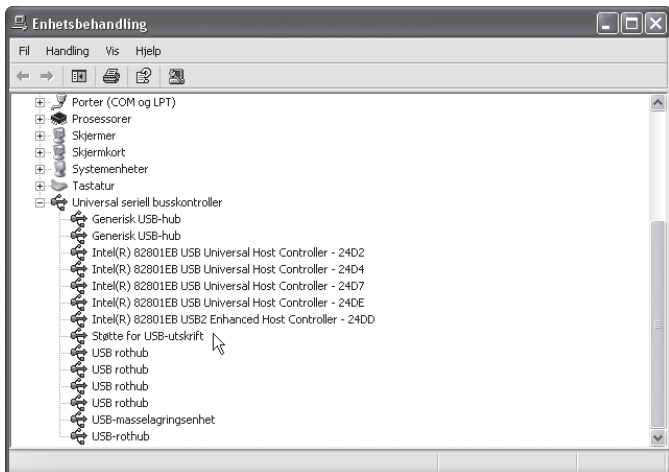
Enhetsbehandling

Fil Handling Vis Hjelp

Porter (COM og LPT)
Prosessorer
Skjermer
Skjermkort
Systemenheter
Tastatur
Universal seriell busskontroller
Generisk USB-hub
Generisk USB-hub
Intel(R) 82801EB USB Universal Host Controller - 24D2
Intel(R) 82801EB USB Universal Host Controller - 24D4
Intel(R) 82801EB USB Universal Host Controller - 24D7
Intel(R) 82801EB USB Universal Host Controller - 24DE
Intel(R) 82801EB USB2 Enhanced Host Controller - 24DD
Støtte for USB-utskrift
USB rothub
USB rothub
USB rothub
USB rothub
USB-masselagringsenhet
USB-rothub